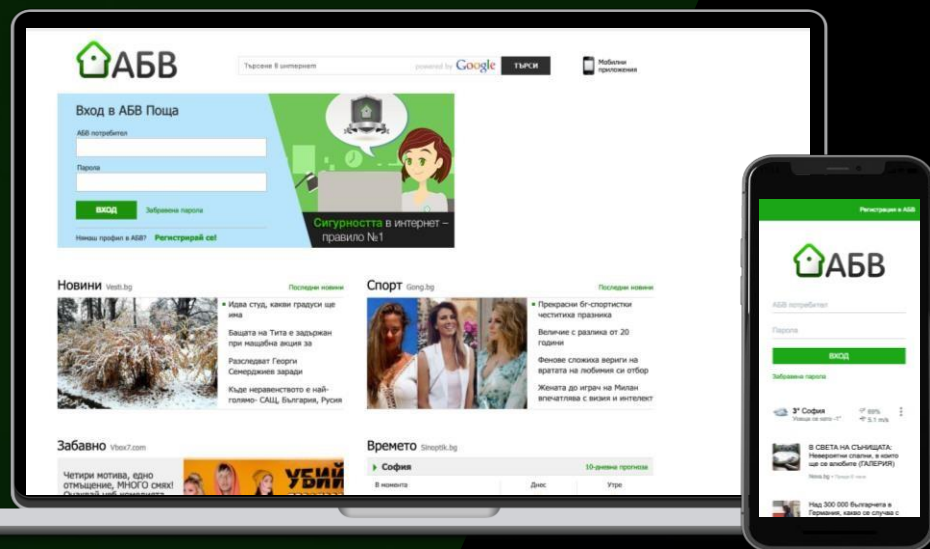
АБВ

Търсене в интернет powered by Google ТЪРСИ

Мобилни приложения

Вход в АБВ Поща

АБВ потребител

Парола

ВХОД Забравена парола

Нямаш профил в АБВ? Регистрирай се!

Сигурността в интернет – правило №1

Новини Vesti.bg Последни новини

Идва студ, какви градуси ще има

Бащата на Тита е задържан при мащабна акция за

Разследват Георги Семерджиев заради

Къде неравенството е най-голямо- САЩ, България, Русия

Спорт Gong.bg Последни новини

Прекрасни бг-спортистки честитиха празника

Величие с разлика от 20 години

Фенове сложиха вериги на вратата на любимия си отбор

Жената до играч на Милан впечатлява с визия и интелект

Забавно Vbox7.com

Четири мотива, едно отмъщение, МНОГО смях! Очаквай ви комедията

УБИЙ

Времето Sinoptik.bg

София 10-дневна прогноза

В момента Днес Утре

Регистрация в АБВ

АБВ

АБВ потребител

Парола

ВХОД

Забравена парола

3° София

Улица се запо -1°

89%

5.1 m/s

В СВЕТА НА СЪНИЩАТА: Невероятни спални, в които ще се влюбите (ГАЛЕРИЯ)

Nova.bg

Над 300 000 българчета в Германия, какво се случва с